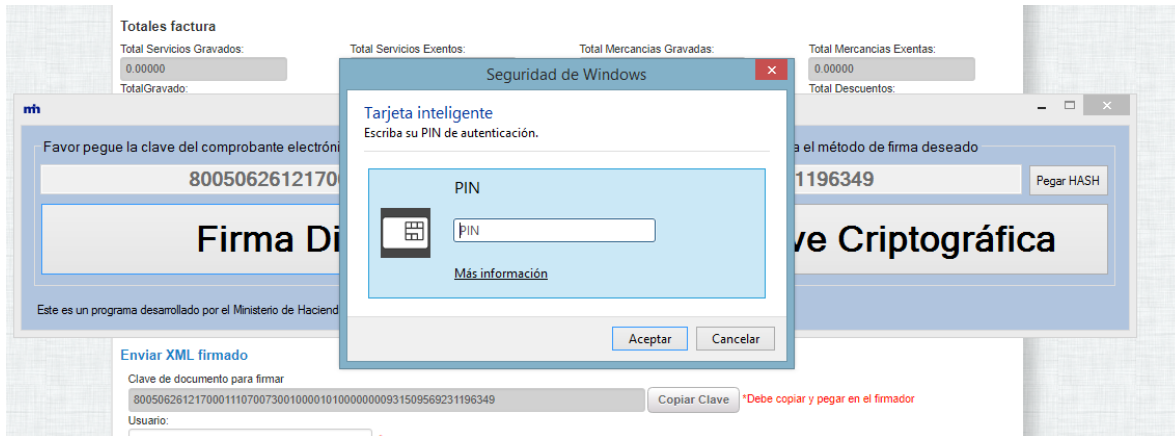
Totales factura

Total Servicios Gravados:
0.00000
TotalGravado:

Total Servicios Exentos:

Total Mercancias Gravadas:

Total Mercancias Exentas:
0.00000
Total Descuentos:

mh

Favor pegue la clave del comprobante electróni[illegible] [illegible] el método de firma deseado

80050626121700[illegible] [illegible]1196349

Pegar HASH

Firma Di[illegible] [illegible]ve Criptográfica

Este es un programa desarrollado por el Ministerio de Haciend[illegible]

Seguridad de Windows

Tarjeta inteligente
Escriba su PIN de autenticación.

PIN

PIN

Más información

Aceptar
Cancelar

Enviar XML firmado

Clave de documento para firmar
80050626121700011107007300100001010000000093150956923119634

Copiar Clave

*Debe copiar y pegar en el firmador

Usuario: